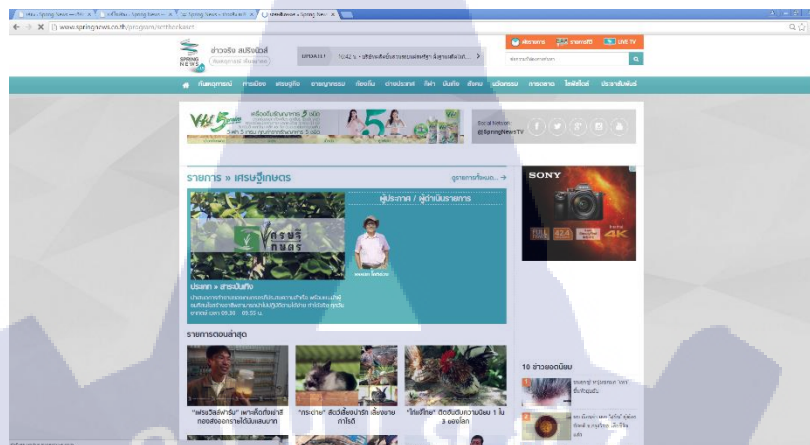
www.springnews.co.th/program/setthikaset

ข่าวจริง สปริงนิวส์

UPDATE!

ผังรายการ

รายการทีวี

LIVE TV

หน้าแรก การเมือง เศรษฐกิจ อาชญากรรม ท้องถิ่น ต่างประเทศ กีฬา บันเทิง สังคม นวัตกรรม การตลาด ไลฟ์สไตล์ ประชาสัมพันธ์

5

Social Network
@SpringNewsTV

รายการ » เศรษฐีเกษตร

ดูรายการทั้งหมด →

ผู้ประกาศ / ผู้ดำเนินรายการ

เศรษฐี เกษตร

ประเภท » สาระบันเทิง

รายการตอนล่าสุด

"ฟาร์มวัลย์ฟาร์ม" เพาะเห็ดถั่งเช่า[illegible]

"กระต่าย" สัตว์เลี้ยงน่ารัก เลี้ยงขาย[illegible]

"ไก่แจ้ไทย" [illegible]

SONY

4K

10 ข่าวยอดนิยม